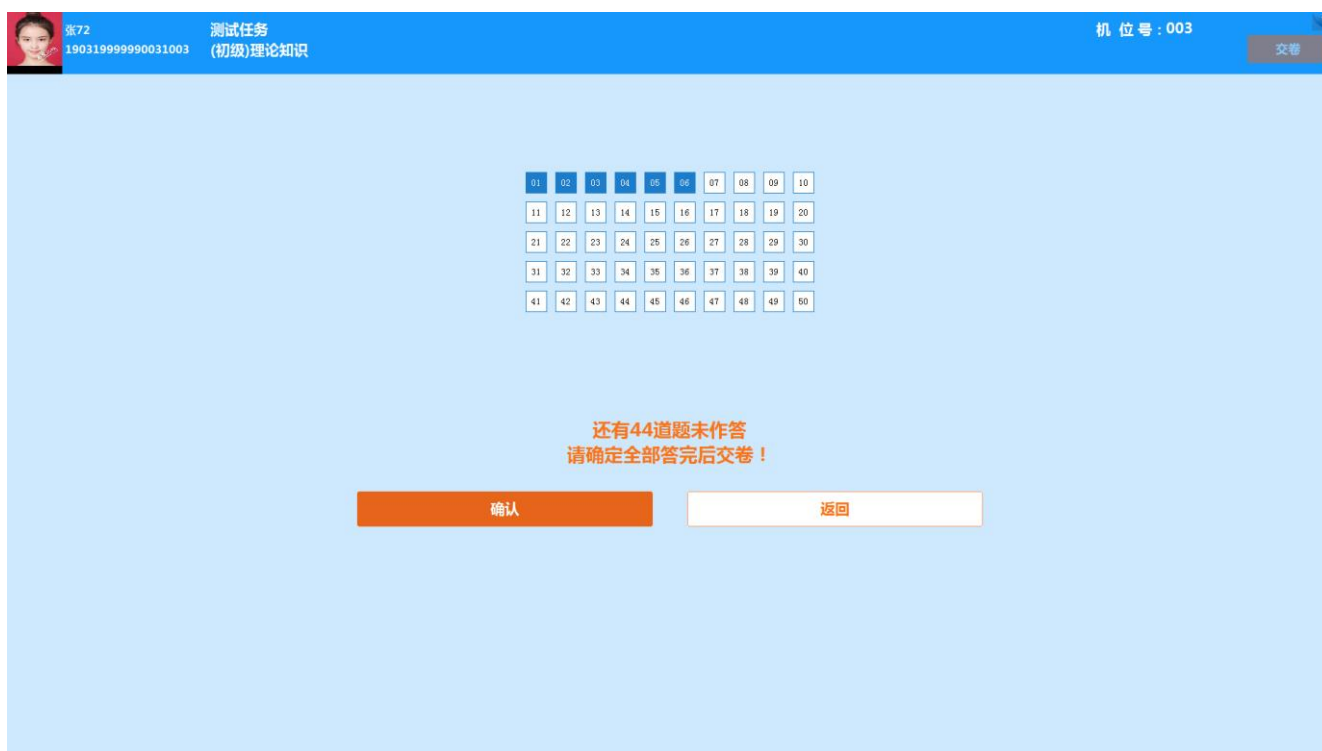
张72
190319999990031003

测试任务
(初级)理论知识

机 位 号：003

交卷

| 01 | 02 | 03 | 04 | 05 | 06 | 07 | 08 | 09 | 10 |
|---|---|---|---|---|---|---|---|---|---|
| 11 | 12 | 13 | 14 | 15 | 16 | 17 | 18 | 19 | 20 |
| 21 | 22 | 23 | 24 | 25 | 26 | 27 | 28 | 29 | 30 |
| 31 | 32 | 33 | 34 | 35 | 36 | 37 | 38 | 39 | 40 |
| 41 | 42 | 43 | 44 | 45 | 46 | 47 | 48 | 49 | 50 |

还有44道题未作答
请确定全部答完后交卷！

确认

返回